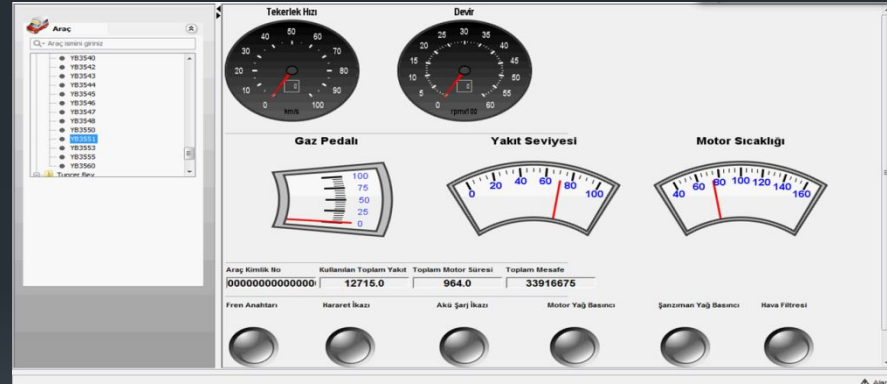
Araç

Q- Araç ismini giriniz

YB3540
YB3542
YB3543
YB3544
YB3545
YB3546
YB3547
YB3548
YB3550
YB3551
YB3553
YB3555
YB3560
Tuncer Bey

Tekerlek Hızı

40 50 60 30 70 20 80 10 90 0 100 km/s 0

Devir

25 30 35 20 40 15 45 10 50 5 55 0 60 rpm/100 0

Gaz Pedalı

100 75 50 25 0

Yakıt Seviyesi

0 20 40 60 80 100

Motor Sıcaklığı

40 60 80 100 120 140 160

| Araç Kimlik No | Kullanılan Toplam Yakıt | Toplam Motor Süresi | Toplam Mesafe |
|---|---|---|---|
| 0000000000000000 | 12715.0 | 964.0 | 33916675 |

Fren Anahtarı   Hararet İkazı   Akü Şarj İkazı   Motor Yağ Basıncı   Şanzıman Yağ Basıncı   Hava Filtresi

Ale